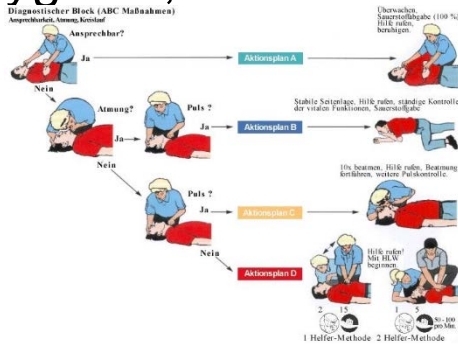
Diagnostischer Block (ABC Maßnahmen)
Ansprechbarkeit, Atmung, Kreislauf

Ansprechbar?

Ja

Aktionsplan A

Überwachen, Sauerstoffabgabe (100 %), Hilfe rufen, beruhigen.

Nein

Atmung?

Ja

Puls ?

Ja

Aktionsplan B

Stabile Seitenlage, Hilfe rufen, ständige Kontrolle der vitalen Funktionen, Sauerstoffgabe

Nein

Puls ?

Ja

Aktionsplan C

10x beatmen, Hilfe rufen, Beatmung fortführen, weitere Pulskontrolle.

Nein

Aktionsplan D

Hilfe rufen! Mit HLW beginnen

2 15

1 5

80 - 100 pro Min.

1 Helfer-Methode 2 Helfer-Methode